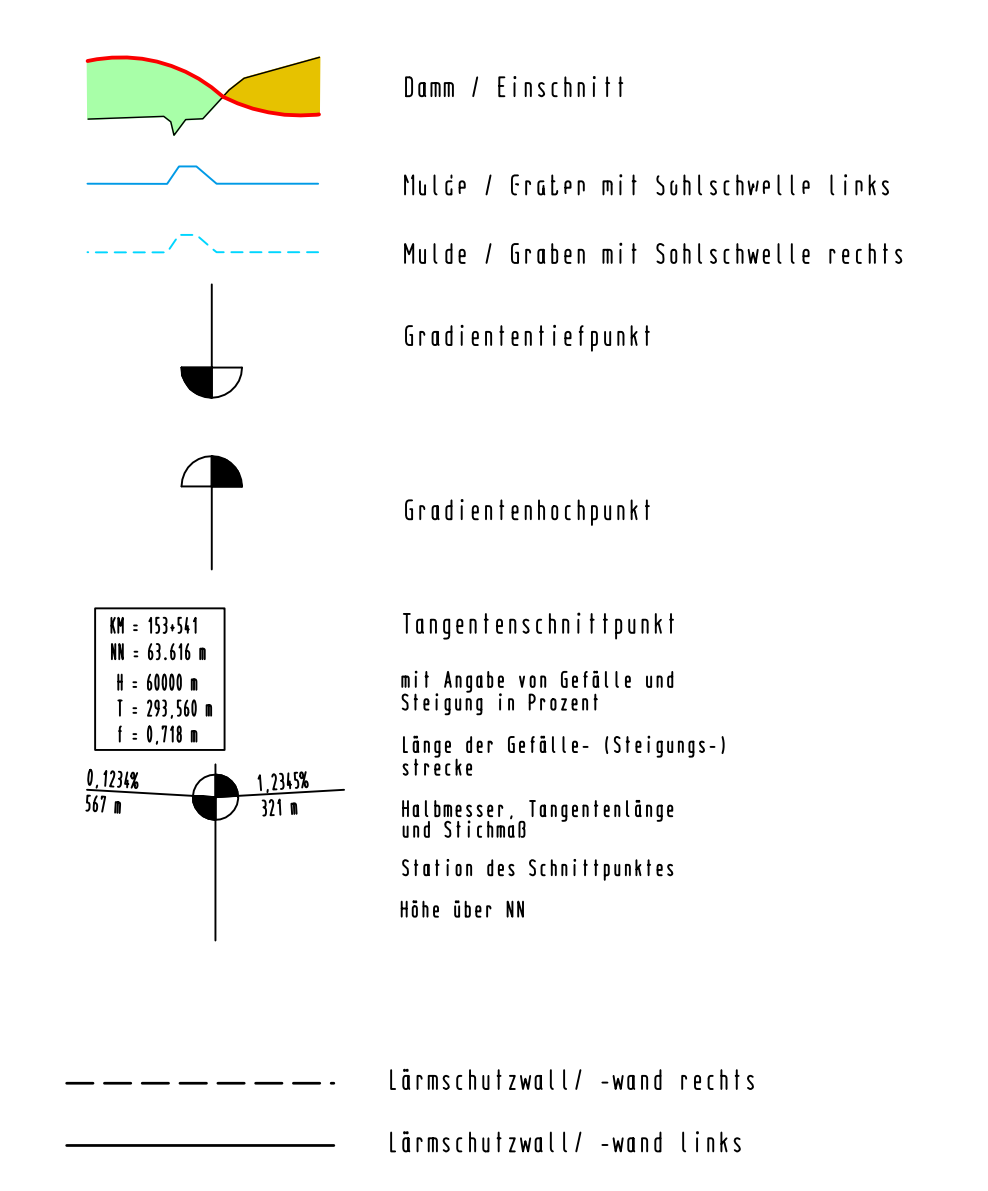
Damm / Einschnitt

Mulde / Graben mit Sohlschwelle links

Mulde / Graben mit Sohlschwelle rechts

Gradiententiefpunkt

Gradientenhochpunkt

KM = 153+541
NN = 63.616 m
H = 60000 m
T = 293,560 m
f = 0,718 m

0,1234%
567 m

1,2345%
321 m

Tangentenschnittpunkt

mit Angabe von Gefälle und Steigung in Prozent

Länge der Gefälle- (Steigungs-) strecke

Halbmesser, Tangentenlänge und Stichmaß

Station des Schnittpunktes

Höhe über NN

Lärmschutzwall/ -wand rechts

Lärmschutzwall/ -wand links